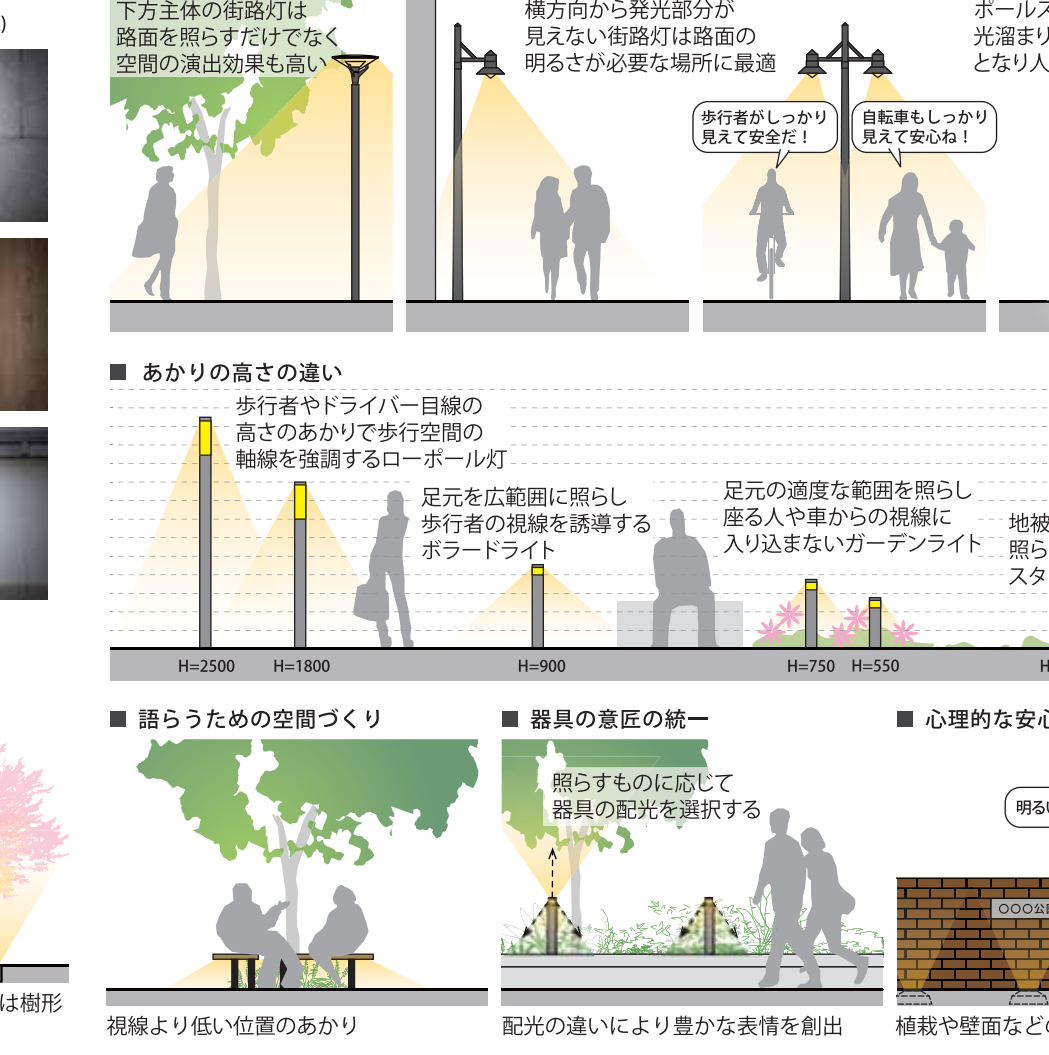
)

下方主体の街路灯は路面を照らすだけでなく空間の演出効果も高い

横方向から発光部分が見えない街路灯は路面の明るさが必要な場所に最適

歩行者がしっかり見えて安全だ！

自転車もしっかり見えて安心ね！

ポールス
光溜まり
となり人

■ あかりの高さの違い

歩行者やドライバー目線の高さのあかりで歩行空間の軸線を強調するローポール灯

足元を広範囲に照らし歩行者の視線を誘導するボラードライト

足元の適度な範囲を照らし座る人や車からの視線に入り込まないガーデンライト

地被
照ら
スタ

H=2500
H=1800
H=900
H=750
H=550
H

■ 語らうための空間づくり

■ 器具の意匠の統一

照らすものに応じて器具の配光を選択する

■ 心理的な安心

明るい

○○○公

は樹形

視線より低い位置のあかり

配光の違いにより豊かな表情を創出

植栽や壁面など